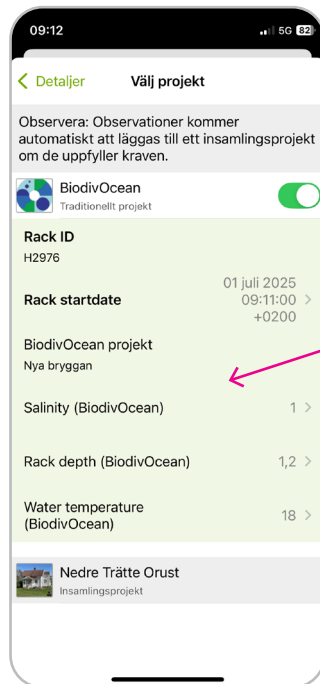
09:12
5G 82

Detaljer
Välj projekt

Observera: Observationer kommer automatiskt att läggas till ett insamlingsprojekt om de uppfyller kraven.

BiodivOcean
Traditionellt projekt

Rack ID
H2976

Rack startdate
01 juli 2025
09:11:00
+0200

BiodivOcean projekt
Nya bryggan

Salinity (BiodivOcean)
1

Rack depth (BiodivOcean)
1,2

Water temperature (BiodivOcean)
18

Nedre Trätte Orust
Insamlingsprojekt